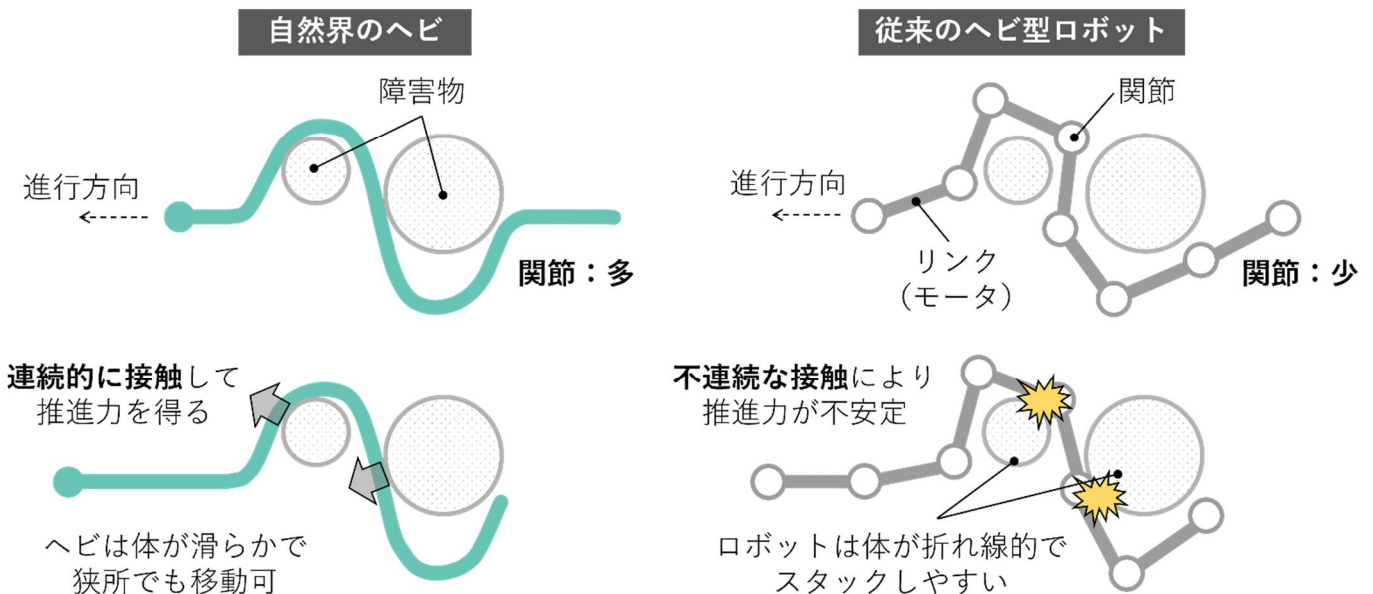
自然界のヘビ

障害物

進行方向

関節：多

連続的に接触して推進力を得る

ヘビは体が滑らかで狭所でも移動可

従来のヘビ型ロボット

関節

進行方向

リンク
（モータ）

関節：少

不連続な接触により推進力が不安定

ロボットは体が折れ線的でスタックしやすい